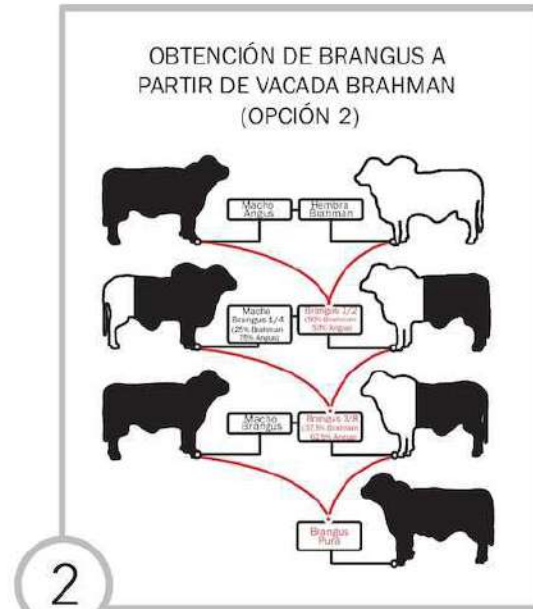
OBTENCIÓN DE BRANGUS A PARTIR DE VACADA BRAHMAN (OPCIÓN 2)

Macho Angus

Hembra Brahman

Macho Brangus 1/4 (25% Brahman 75% Angus)

Brangus 1/2 (50% Brahman 50% Angus)

Macho Brangus

Brangus 3/8 (37.5% Brahman 62.5% Angus)

Brangus Puro

2